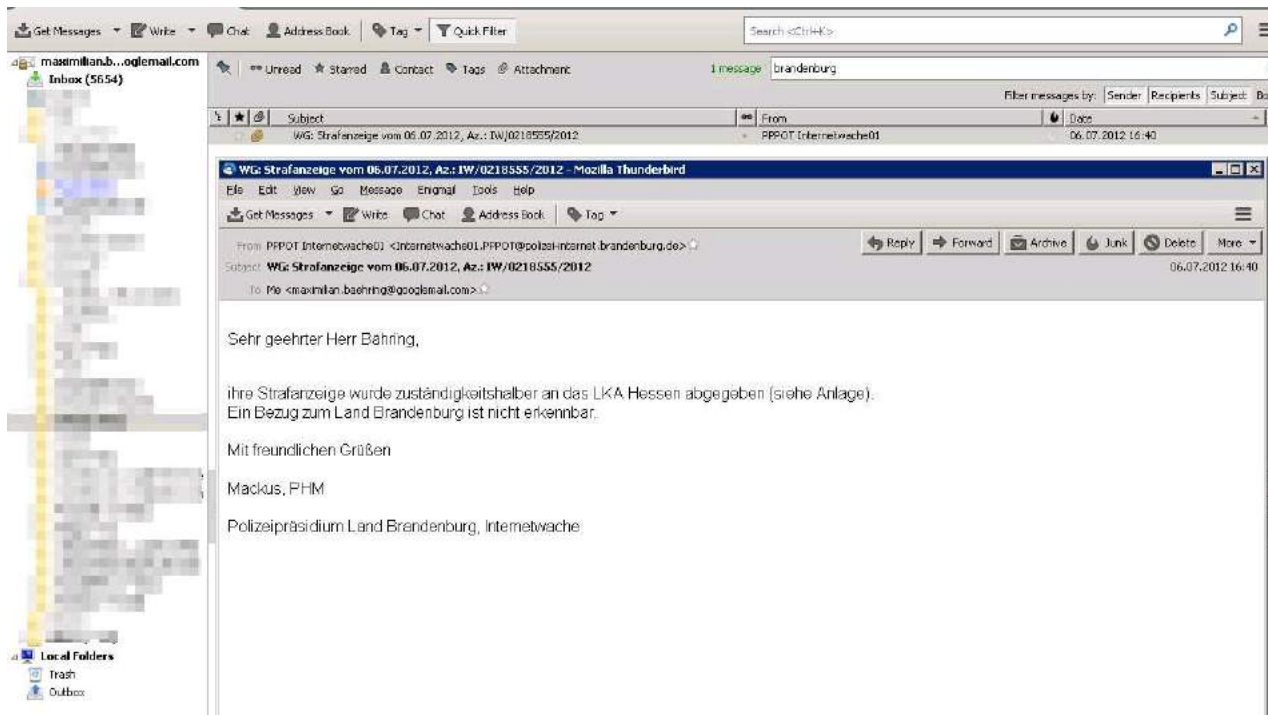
Get Messages Write Chat Address Book Tag Quick Filter Search <Ctrl+K>

maximilian.b...ooglemail.com
Inbox (5654)

Unread Starred Contact Tags Attachment 1 message brandenburg

Filter messages by: Sender Recipients Subject Bo

| Subject | From | Date |
|---|---|---|
| WG: Strafanzeige vom 06.07.2012, Az.: IW/0218555/2012 | PPPOT Internetwache01 | 06.07.2012 16:40 |

WG: Strafanzeige vom 06.07.2012, Az.: IW/0218555/2012 - Mozilla Thunderbird

File Edit View Go Message Enigmail Tools Help

Get Messages Write Chat Address Book Tag

From PPPOT Internetwache01 <Internetwache01.PPPOT@polizei-internet.brandenburg.de>
Reply Forward Archive Junk Delete More
Subject WG: Strafanzeige vom 06.07.2012, Az.: IW/0218555/2012 06.07.2012 16:40
To Me <maximilian.baehring@googlemail.com>

Sehr geehrter Herr Bähring,

ihre Strafanzeige wurde zuständigkeitshalber an das LKA Hessen abgegeben (siehe Anlage).
Ein Bezug zum Land Brandenburg ist nicht erkennbar.

Mit freundlichen Grüßen

Mackus, PHM

Polizeipräsidium Land Brandenburg, Internetwache

Local Folders
Trash
Outbox